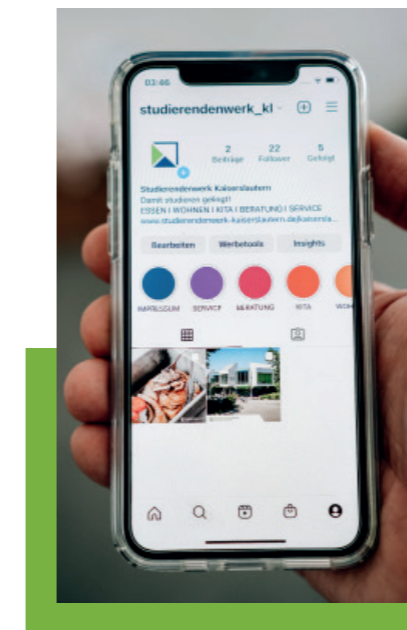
03:46

studierendenwerk_kl

2 Beiträge
22 Follower
5 Gefolgt

Studierendenwerk Kaiserslautern
Damit studieren gelingt!
ESSEN | WOHNEN | KITA | BERATUNG | SERVICE
www.studierendenwerk-kaiserslautern.de/kaisersla...

Bearbeiten
Werbetools
Insights

IMPRESSUM
SERVICE
BERATUNG
KITA
WOH